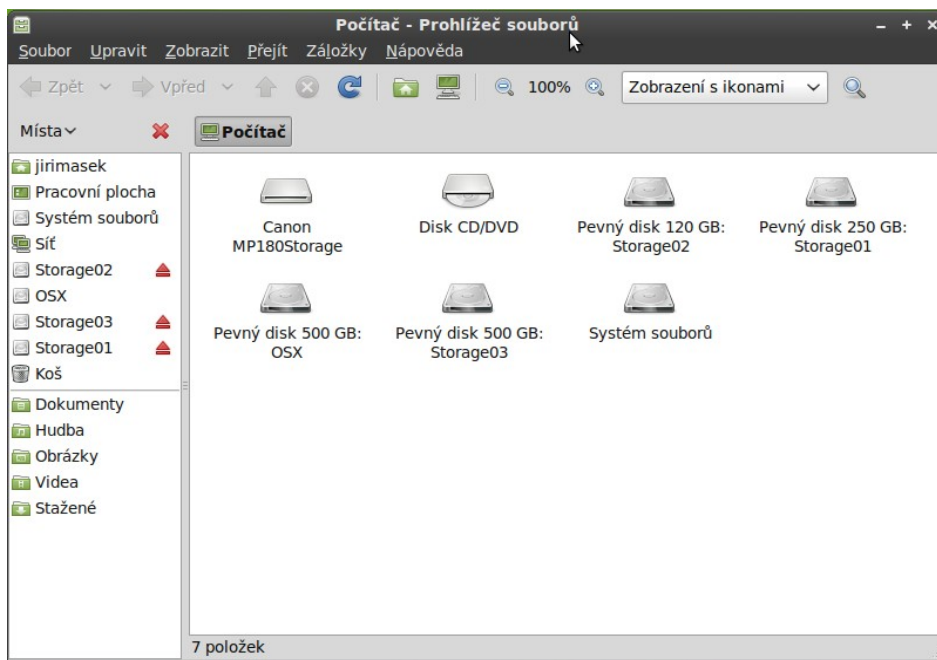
Počítač - Prohlížeč souborů

Soubor Upravit Zobrazit Přejít Záložky Nápověda

Zpět Vpřed 100% Zobrazení s ikonami

Místa Počítač

jirimasek
Pracovní plocha
Systém souborů
Síť
Storage02
OSX
Storage03
Storage01
Koš
Dokumenty
Hudba
Obrázky
Videa
Stažené

Canon MP180Storage

Disk CD/DVD

Pevný disk 120 GB: Storage02

Pevný disk 250 GB: Storage01

Pevný disk 500 GB: OSX

Pevný disk 500 GB: Storage03

Systém souborů

7 položek